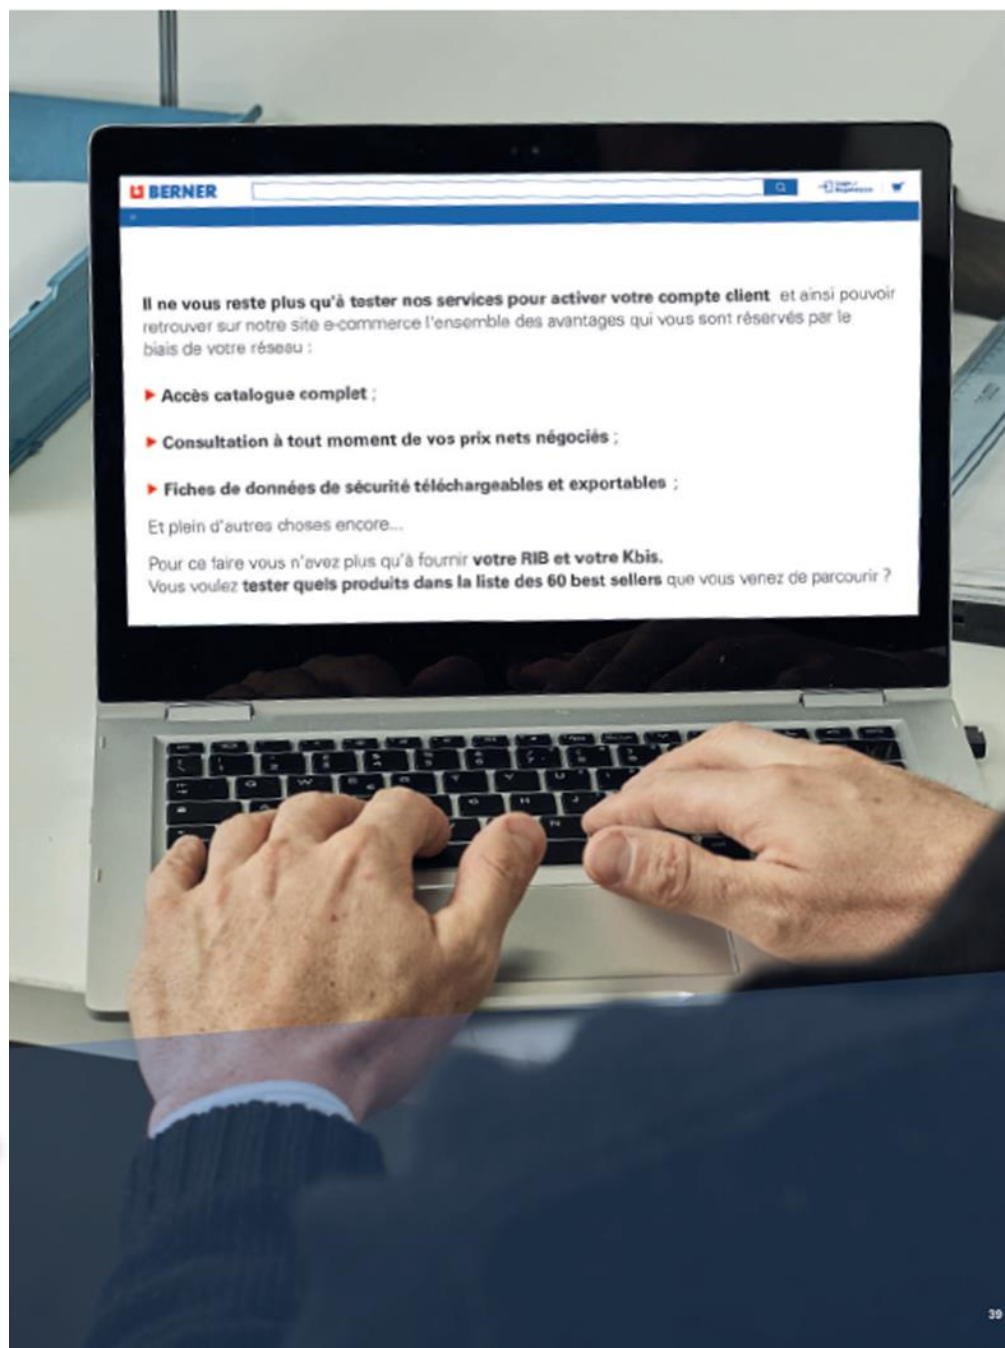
BERNER

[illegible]

Il ne vous reste plus qu'à tester nos services pour activer votre compte client et ainsi pouvoir retrouver sur notre site e-commerce l'ensemble des avantages qui vous sont réservés par le biais de votre réseau :

Accès catalogue complet ;

Consultation à tout moment de vos prix nets négociés ;

Fiches de données de sécurité téléchargeables et exportables ;

Et plein d'autres choses encore...

Pour ce faire vous n'avez plus qu'à fournir votre RIB et votre Kbis.
Vous voulez tester quels produits dans la liste des 60 best sellers que vous venez de parcourir ?

39